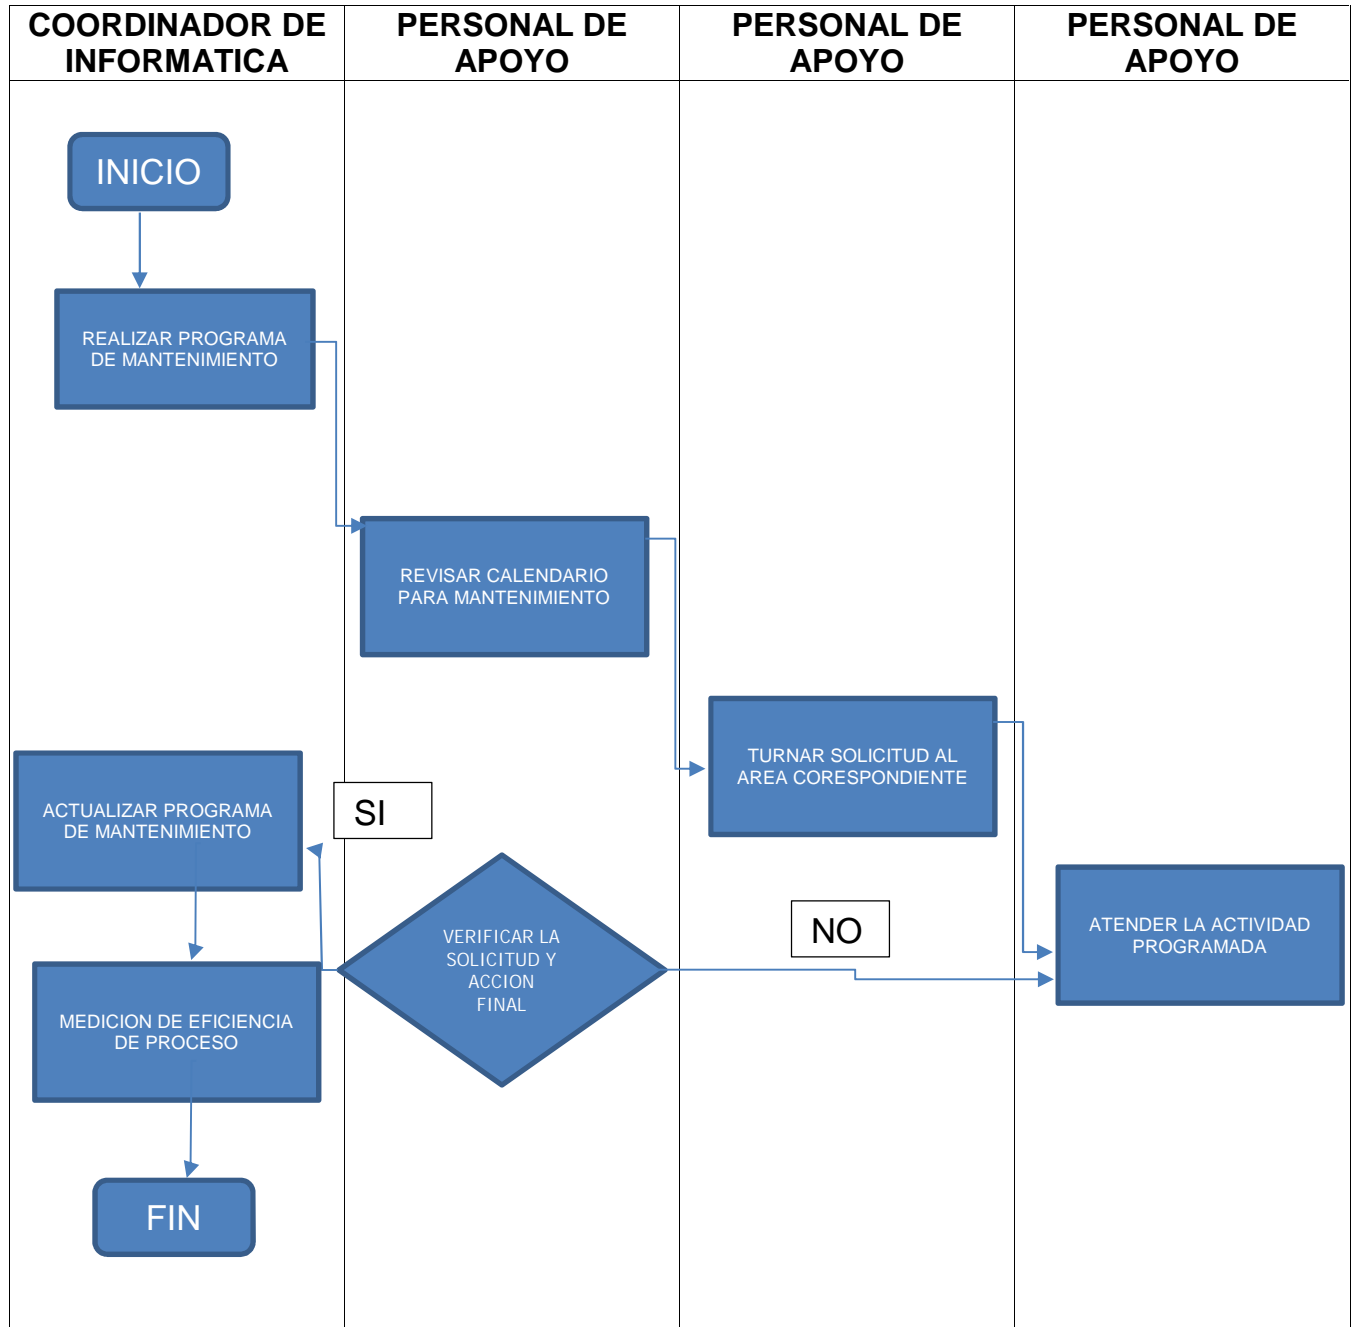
| COORDINADOR DE INFORMATICA | PERSONAL DE APOYO | PERSONAL DE APOYO | PERSONAL DE APOYO |
|---|---|---|---|

INICIO

REALIZAR PROGRAMA DE MANTENIMIENTO

REVISAR CALENDARIO PARA MANTENIMIENTO

TURNAR SOLICITUD AL AREA CORESPONDIENTE

ATENDER LA ACTIVIDAD PROGRAMADA

NO

VERIFICAR LA SOLICITUD Y ACCION FINAL

SI

ACTUALIZAR PROGRAMA DE MANTENIMIENTO

MEDICION DE EFICIENCIA DE PROCESO

FIN